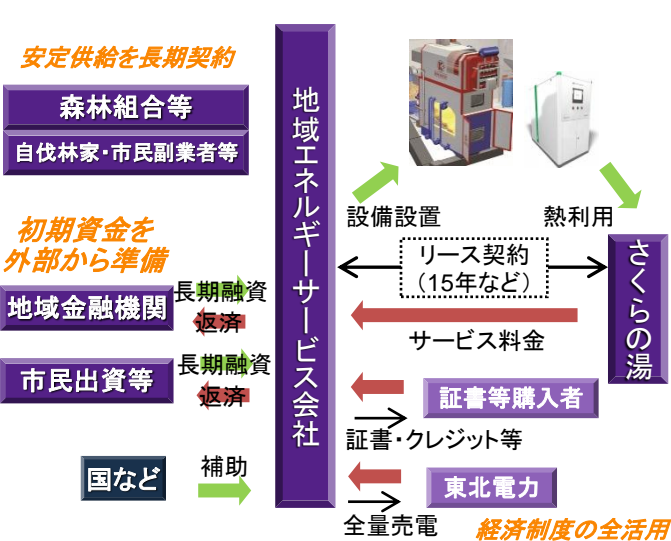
安定供給を長期契約

森林組合等

自伐林家･市民副業者等

初期資金を外部から準備

地域金融機関

長期融資

返済

市民出資等

長期融資

返済

国など

補助

地域エネルギーサービス会社

設備設置

熱利用

リース契約（15年など）

さくらの湯

サービス料金

証書等購入者

証書・クレジット等

東北電力

全量売電

経済制度の全活用